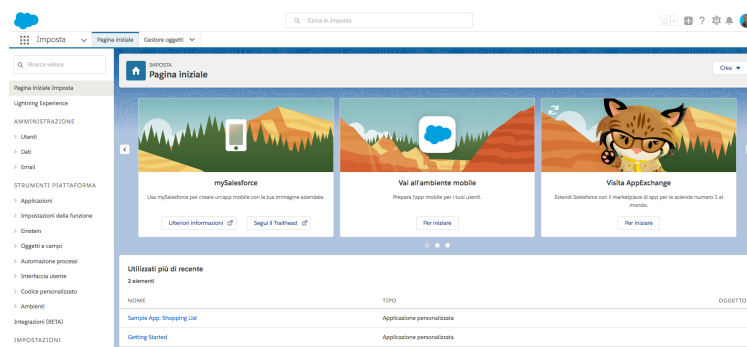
Cerca in Imposta

Imposta

Pagina iniziale

Gestore oggetti

Ricerca veloce

Pagina iniziale Imposta

Lightning Experience

AMMINISTRAZIONE

Utenti

Dati

Email

STRUMENTI PIATTAFORMA

Applicazioni

Impostazioni della funzione

Einstein

Oggetti e campi

Automazione processi

Interfaccia utente

Codice personalizzato

Ambienti

Integrazioni (BETA)

IMPOSTAZIONI

IMPOSTA

Pagina iniziale

Crea

mySalesforce

Usa mySalesforce per creare un'app mobile con la tua immagine aziendale.

Ulteriori informazioni

Segui il Trailhead

Vai all'ambiente mobile

Prepara l'app mobile per i tuoi utenti.

Per iniziare

Visita AppExchange

Estendi Salesforce con il marketplace di app per le aziende numero 1 al mondo.

Per iniziare

Utilizzati più di recente

2 elementi

| NOME | TIPO | OGGETTO |
|---|---|---|
| Sample App: Shopping List | Applicazione personalizzata | |
| Getting Started | Applicazione personalizzata | |